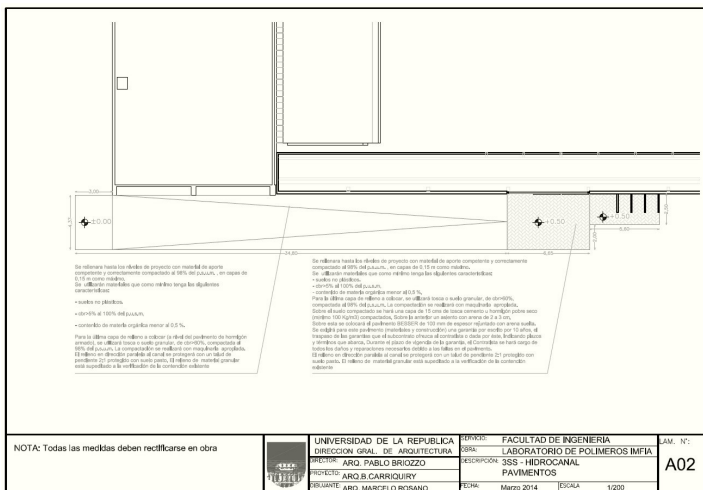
3,00
±0.00
24,80
+0.50
6,85
+0.50
5,80

Se rellenará hasta los niveles de proyecto con material de aporte competente y correctamente compactado al 98% del p.u.s.m., en capas de 0.15 m como máximo.
Se utilizarán materiales que como mínimo tenga las siguientes características:

- suelos no plásticos.

- cbr>5% al 100% del p.u.s.m.

- contenido de materia orgánica menor al 0.5 %.

Para la última capa de relleno a colocar (a nivel del pavimento de hormigón armado), se utilizará tosca o suelo granular, de cbr>60%, compactada al 98% del p.u.s.m. La compactación se realizará con maquinaria apropiada. El relleno en dirección paralela al canal se protegerá con un talud de pendiente 2/1 protegido con suelo pasto. El relleno de material granular está supeditado a la verificación de la contención existente

Se rellenará hasta los niveles de proyecto con material de aporte competente y correctamente compactado al 98% del p.u.s.m., en capas de 0.15 m como máximo.
Se utilizarán materiales que como mínimo tenga las siguientes características:
- suelos no plásticos.
- cbr>5% al 100% del p.u.s.m.
- contenido de materia orgánica menor al 0.5 %.
Para la última capa de relleno a colocar, se utilizará tosca o suelo granular, de cbr>60%, compactada al 98% del p.u.s.m. La compactación se realizará con maquinaria apropiada.
Sobre el suelo compactado se hará una capa de 10 cms de tosca cemento u hormigón pobre seco (mínimo 100 Kg/m3) compactados. Sobre la anterior un asiento con arena de 2 a 3 cm.
Sobre esta se colocará el pavimento BESSER de 100 mm de espesor rejuntado con arena suelta.
Se exigirá para este pavimento (materiales y construcción) una garantía por escrito por 10 años, el traspaso de las garantías que el subcontrato ofrezca al contratista o dado por éste, indicando plazos y términos que abarca. Durante el plazo de vigencia de la garantía, el Contratista se hará cargo de todos los daños y reparaciones necesarios debido a las fallas en el pavimento.
El relleno en dirección paralela al canal se protegerá con un talud de pendiente 2/1 protegido con suelo pasto. El relleno de material granular está supeditado a la verificación de la contención existente

NOTA: Todas las medidas deben rectificarse en obra

| UNIVERSIDAD DE LA REPUBLICA | SERVICIO: | FACULTAD DE INGENIERIA | LAM. N°: |
|---|---|---|---|
| DIRECCION GRAL. DE ARQUITECTURA | OBRA: | LABORATORIO DE POLIMEROS IMFIA | A02 |
| DIRECTOR: ARQ. PABLO BRIOZZO | DESCRIPCIÓN: | 3SS - HIDROCANAL PAVIMENTOS | |
| PROYECTO: ARQ.B.CARRIQUIRY | | | |
| DIBUJANTE: ARQ. MARCELO ROSANO | FECHA: | Marzo 2014 ESCALA 1/200 | |